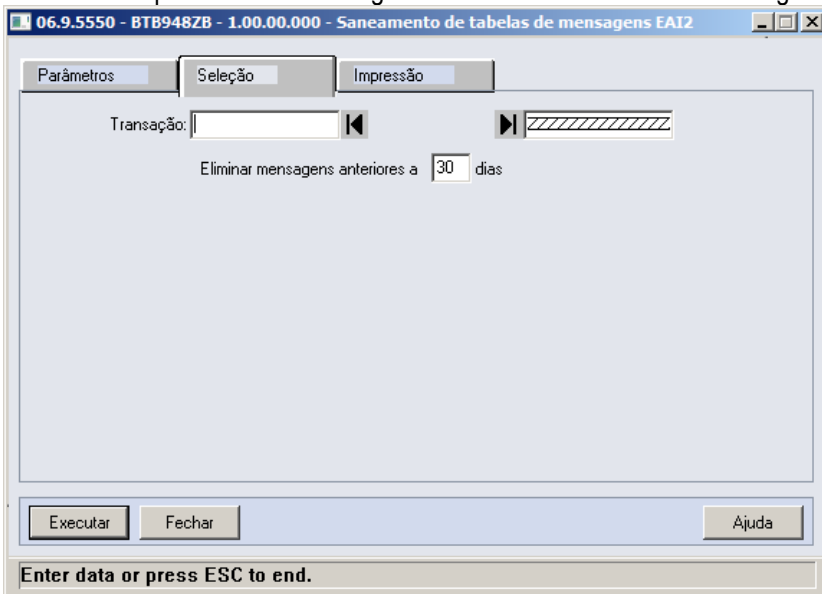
06.9.5550 - BTB948ZB - 1.00.00.000 - Saneamento de tabelas de mensagens EAI2

Parâmetros

Seleção

Impressão

Transação:

ZZZZZZZZZZZZ

Eliminar mensagens anteriores a 30 dias

Executar

Fechar

Ajuda

Enter data or press ESC to end.